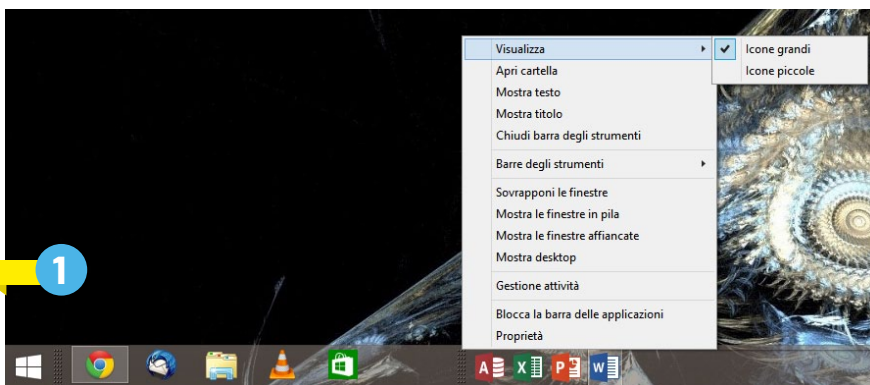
Visualizza
Apri cartella
Mostra testo
Mostra titolo
Chiudi barra degli strumenti
Barre degli strumenti
Sovrapponi le finestre
Mostra le finestre in pila
Mostra le finestre affiancate
Mostra desktop
Gestione attività
Blocca la barra delle applicazioni
Proprietà

Icone grandi
Icone piccole

1